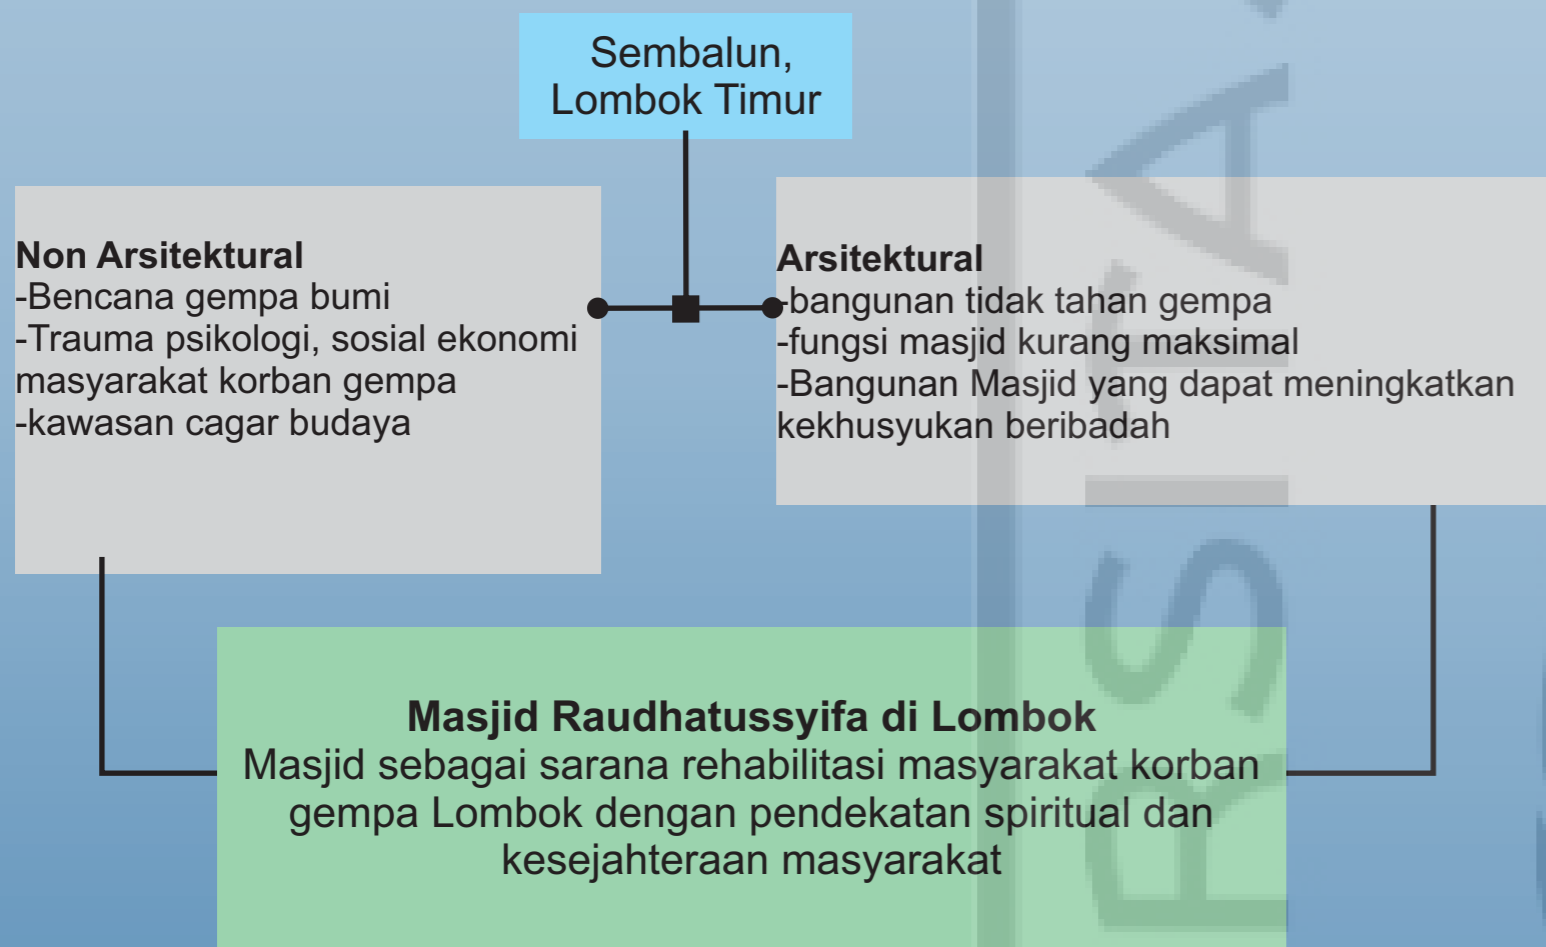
Sembalun, Lombok Timur

**Non Arsitektural**
-Bencana gempa bumi
-Trauma psikologi, sosial ekonomi masyarakat korban gempa
-kawasan cagar budaya

**Arsitektural**
-bangunan tidak tahan gempa
-fungsi masjid kurang maksimal
-Bangunan Masjid yang dapat meningkatkan kekhusyukan beribadah

**Masjid Raudhatussyifa di Lombok**
Masjid sebagai sarana rehabilitasi masyarakat korban gempa Lombok dengan pendekatan spiritual dan kesejahteraan masyarakat